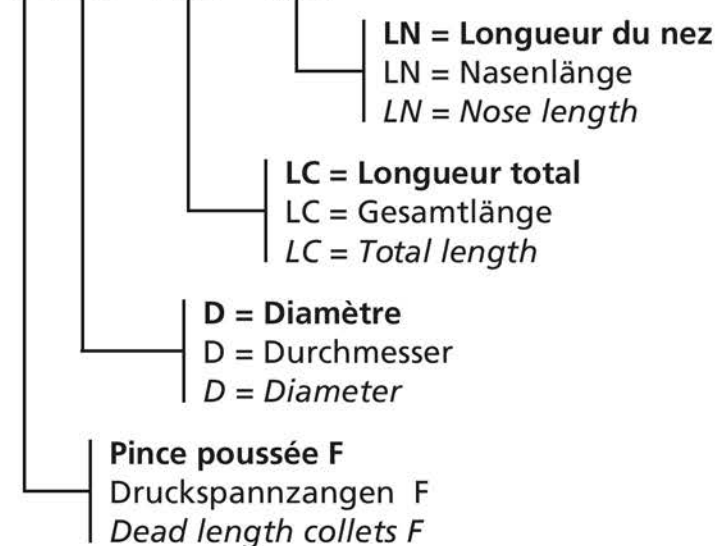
**LN = Longueur du nez**
LN = Nasenlänge
*LN = Nose length*

**LC = Longueur total**
LC = Gesamtlänge
*LC = Total length*

**D = Diamètre**
D = Durchmesser
*D = Diameter*

**Pince poussée F**
Druckspannzangen F
*Dead length collets F*